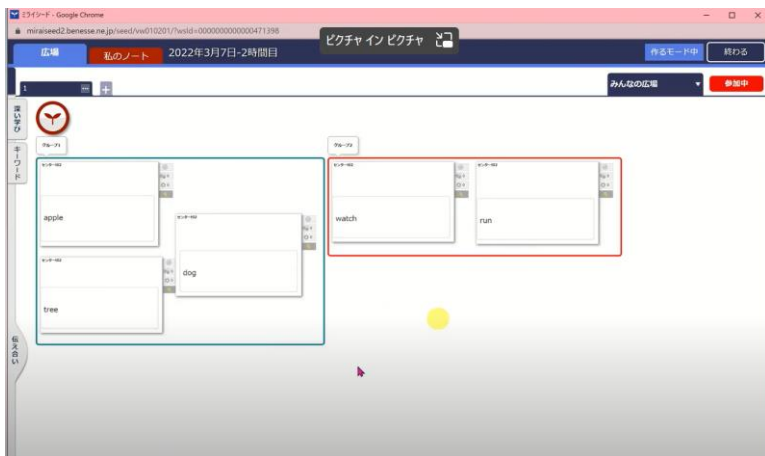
ミライシード - Google Chrome
miraiseed2.benesse.ne.jp/seed/vw010201/?wsId=000000000000471398
広場
私のノート
2022年3月7日-2時間目
ピクチャ イン ピクチャ
作るモード中
終わる
1
みんなの広場
参加中
深い学び
キーワード
伝え合い
グループ1
グループ2
apple
dog
tree
watch
run